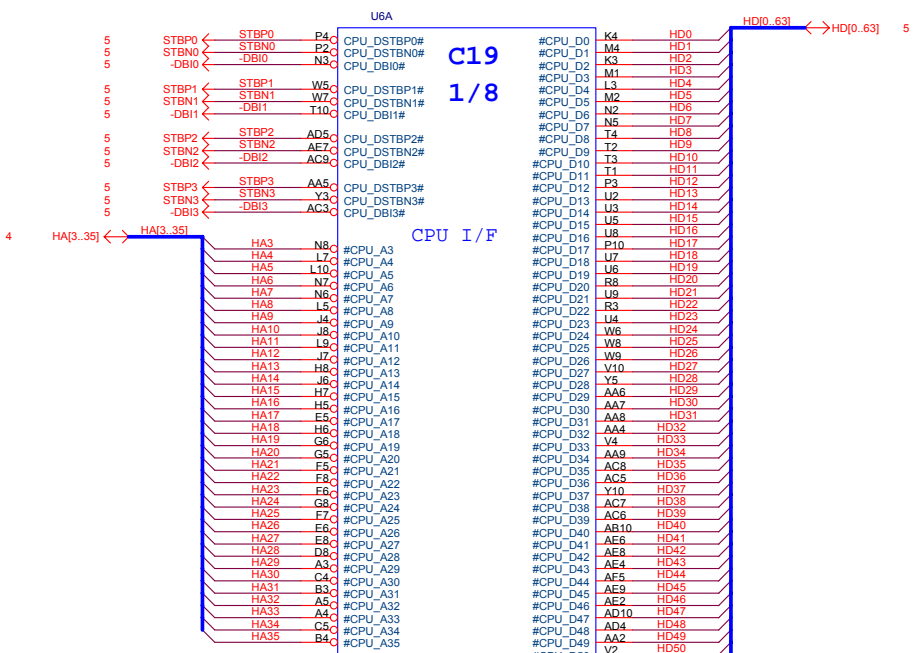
U6A

C19
1/8

CPU I/F

5 STBP0 STBP0 P4 CPU_DSTBP0#
5 STBN0 STBN0 P2 CPU_DSTBN0#
5 -DBI0 -DBI0 N3 CPU_DBI0#
5 STBP1 STBP1 W5 CPU_DSTBP1#
5 STBN1 STBN1 W7 CPU_DSTBN1#
5 -DBI1 -DBI1 T10 CPU_DBI1#
5 STBP2 STBP2 AD5 CPU_DSTBP2#
5 STBN2 STBN2 AE7 CPU_DSTBN2#
5 -DBI2 -DBI2 AC9 CPU_DBI2#
5 STBP3 STBP3 AA5 CPU_DSTBP3#
5 STBN3 STBN3 Y3 CPU_DSTBN3#
5 -DBI3 -DBI3 AC3 CPU_DBI3#

4 HA[3..35] HA[3..35]

| Net | Pin | Signal |
|---|---|---|
| HA3 | N8 | #CPU_A3 |
| HA4 | L7 | #CPU_A4 |
| HA5 | L10 | #CPU_A5 |
| HA6 | N7 | #CPU_A6 |
| HA7 | N6 | #CPU_A7 |
| HA8 | L5 | #CPU_A8 |
| HA9 | J4 | #CPU_A9 |
| HA10 | J8 | #CPU_A10 |
| HA11 | L9 | #CPU_A11 |
| HA12 | J7 | #CPU_A12 |
| HA13 | H8 | #CPU_A13 |
| HA14 | J6 | #CPU_A14 |
| HA15 | H7 | #CPU_A15 |
| HA16 | H5 | #CPU_A16 |
| HA17 | E5 | #CPU_A17 |
| HA18 | H6 | #CPU_A18 |
| HA19 | G6 | #CPU_A19 |
| HA20 | G5 | #CPU_A20 |
| HA21 | F5 | #CPU_A21 |
| HA22 | F8 | #CPU_A22 |
| HA23 | F6 | #CPU_A23 |
| HA24 | G8 | #CPU_A24 |
| HA25 | F7 | #CPU_A25 |
| HA26 | E6 | #CPU_A26 |
| HA27 | E8 | #CPU_A27 |
| HA28 | D8 | #CPU_A28 |
| HA29 | A3 | #CPU_A29 |
| HA30 | C4 | #CPU_A30 |
| HA31 | B3 | #CPU_A31 |
| HA32 | A5 | #CPU_A32 |
| HA33 | A4 | #CPU_A33 |
| HA34 | C5 | #CPU_A34 |
| HA35 | B4 | #CPU_A35 |

HD[0..63] HD[0..63] 5

| Signal | Pin | Net |
|---|---|---|
| #CPU_D0 | K4 | HD0 |
| #CPU_D1 | M4 | HD1 |
| #CPU_D2 | K3 | HD2 |
| #CPU_D3 | M1 | HD3 |
| #CPU_D4 | L3 | HD4 |
| #CPU_D5 | M2 | HD5 |
| #CPU_D6 | N2 | HD6 |
| #CPU_D7 | N5 | HD7 |
| #CPU_D8 | T4 | HD8 |
| #CPU_D9 | T2 | HD9 |
| #CPU_D10 | T3 | HD10 |
| #CPU_D11 | T1 | HD11 |
| #CPU_D12 | P3 | HD12 |
| #CPU_D13 | U2 | HD13 |
| #CPU_D14 | U3 | HD14 |
| #CPU_D15 | U5 | HD15 |
| #CPU_D16 | U8 | HD16 |
| #CPU_D17 | P10 | HD17 |
| #CPU_D18 | U7 | HD18 |
| #CPU_D19 | U6 | HD19 |
| #CPU_D20 | R8 | HD20 |
| #CPU_D21 | U9 | HD21 |
| #CPU_D22 | R3 | HD22 |
| #CPU_D23 | U4 | HD23 |
| #CPU_D24 | W6 | HD24 |
| #CPU_D25 | W8 | HD25 |
| #CPU_D26 | W9 | HD26 |
| #CPU_D27 | V10 | HD27 |
| #CPU_D28 | Y5 | HD28 |
| #CPU_D29 | AA6 | HD29 |
| #CPU_D30 | AA7 | HD30 |
| #CPU_D31 | AA8 | HD31 |
| #CPU_D32 | AA4 | HD32 |
| #CPU_D33 | V4 | HD33 |
| #CPU_D34 | AA9 | HD34 |
| #CPU_D35 | AC8 | HD35 |
| #CPU_D36 | AC5 | HD36 |
| #CPU_D37 | Y10 | HD37 |
| #CPU_D38 | AC7 | HD38 |
| #CPU_D39 | AC6 | HD39 |
| #CPU_D40 | AB10 | HD40 |
| #CPU_D41 | AE6 | HD41 |
| #CPU_D42 | AE8 | HD42 |
| #CPU_D43 | AE4 | HD43 |
| #CPU_D44 | AF5 | HD44 |
| #CPU_D45 | AE9 | HD45 |
| #CPU_D46 | AE2 | HD46 |
| #CPU_D47 | AD10 | HD47 |
| #CPU_D48 | AD4 | HD48 |
| #CPU_D49 | AA2 | HD49 |
| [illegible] | V2 | HD50 |